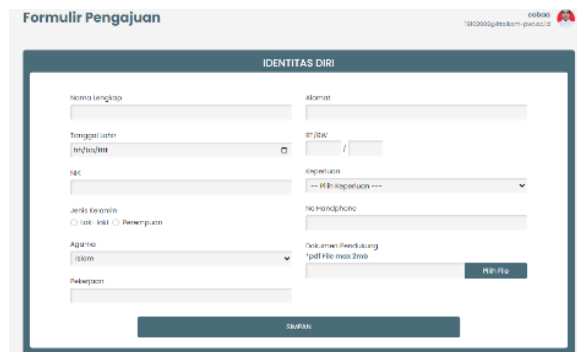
Formulir Pengajuan

cobaa
1810000@ittelkom-pwt.ac.id

IDENTITAS DIRI

Nama Lengkap

Tanggal Lahir
hh/bb/tttt

NIK

Jenis Kelamin
Laki-laki Perempuan

Agama
Islam

Pekerjaan

Alamat

RT/RW
/

Keperluan
--- Pilih Keperluan ---

No Handphone

Dokumen Pendukung
*pdf File max 2mb
Pilih File

SIMPAN